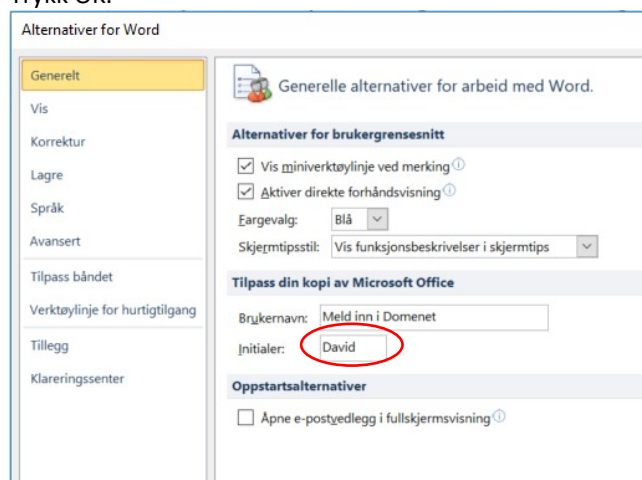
Alternativer for Word

Generelt
Vis
Korrektur
Lagre
Språk
Avansert
Tilpass båndet
Verktøylinje for hurtigtilgang
Tillegg
Klareringssenter

Generelle alternativer for arbeid med Word.

Alternativer for brukergrensesnitt

Vis miniverktøylinje ved merking
Aktiver direkte forhåndsvisning
Fargevalg: Blå
Skjermtipsstil: Vis funksjonsbeskrivelser i skjermtips

Tilpass din kopi av Microsoft Office

Brukernavn: Meld inn i Domenet
Initialer: David

Oppstartsalternativer

Åpne e-postvedlegg i fullskjermsvisning